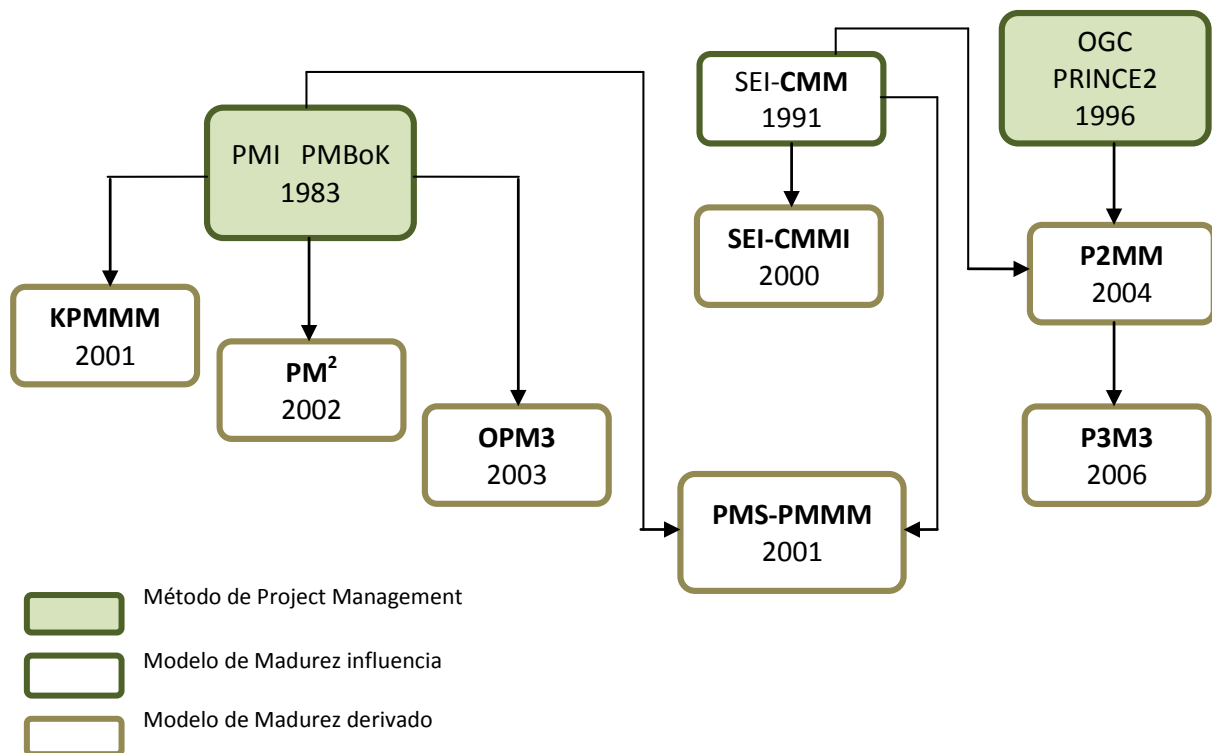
SEI-**CMM**
1991

OGC
PRINCE2
1996

PMI PMBoK
1983

SEI-CMMI
2000

P2MM
2004

KPMMM
2001

PM$^2$
2002

OPM3
2003

P3M3
2006

PMS-PMMM
2001

Método de Project Management

Modelo de Madurez influencia

Modelo de Madurez derivado